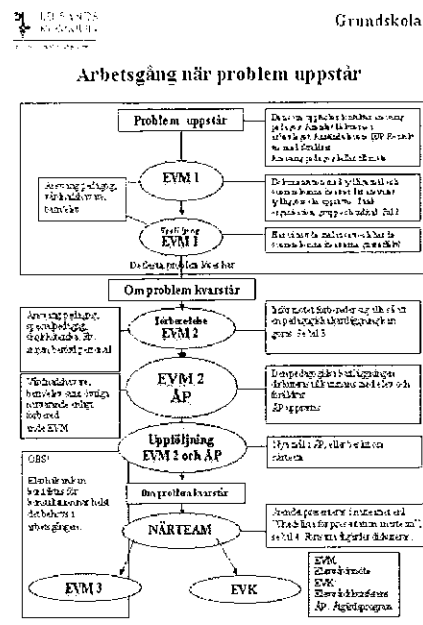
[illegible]

Grundskola

Arbetsgång när problem uppstår

Problem uppstår

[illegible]

EVM 1

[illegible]

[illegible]

Uppföljning EVM 1

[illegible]

De flesta problem löses här

Om problem kvarstår

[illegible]

Förberedelse EVM 2

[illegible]

EVM 2 ÅP

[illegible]

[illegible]

Uppföljning EVM 2 och ÅP

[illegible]

OBS! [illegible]

Om problem kvarstår

NÄRTEAM

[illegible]

EVM 3

EVK

EVM: Elevvårdsmöte
EVK: Elevvårdskonferens
ÅP: Åtgärdsprogram